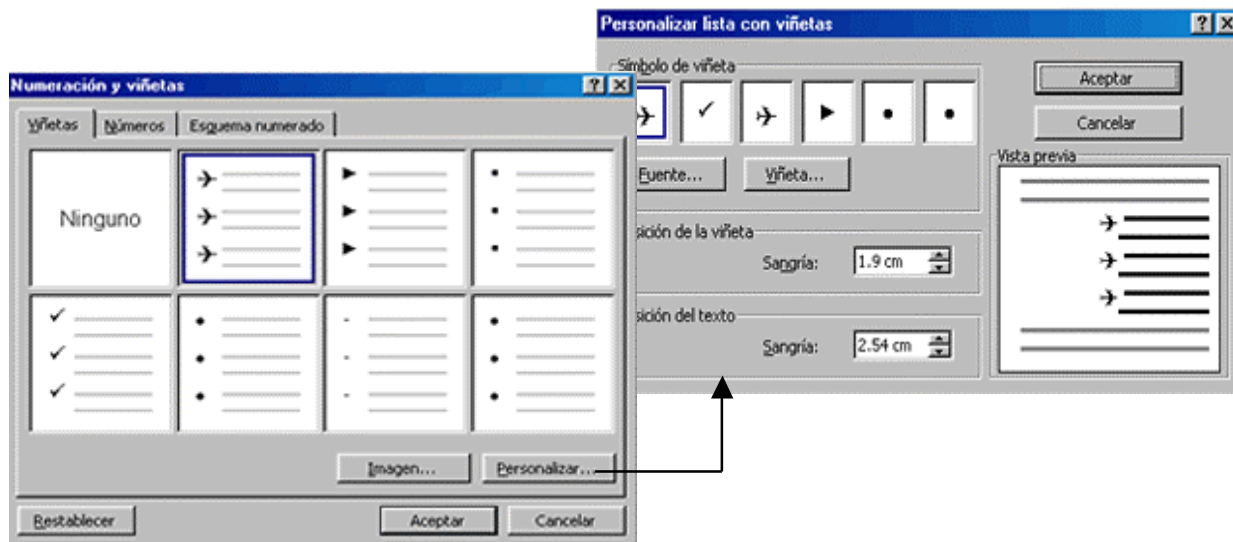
Personalizar lista con viñetas

Símbolo de viñeta

Fuente...

Viñeta...

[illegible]sición de la viñeta

Sangría: 1.9 cm

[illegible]sición del texto

Sangría: 2.54 cm

Aceptar

Cancelar

Vista previa

Numeración y viñetas

Viñetas

Números

Esquema numerado

Ninguno

Imagen...

Personalizar...

Restablecer

Aceptar

Cancelar